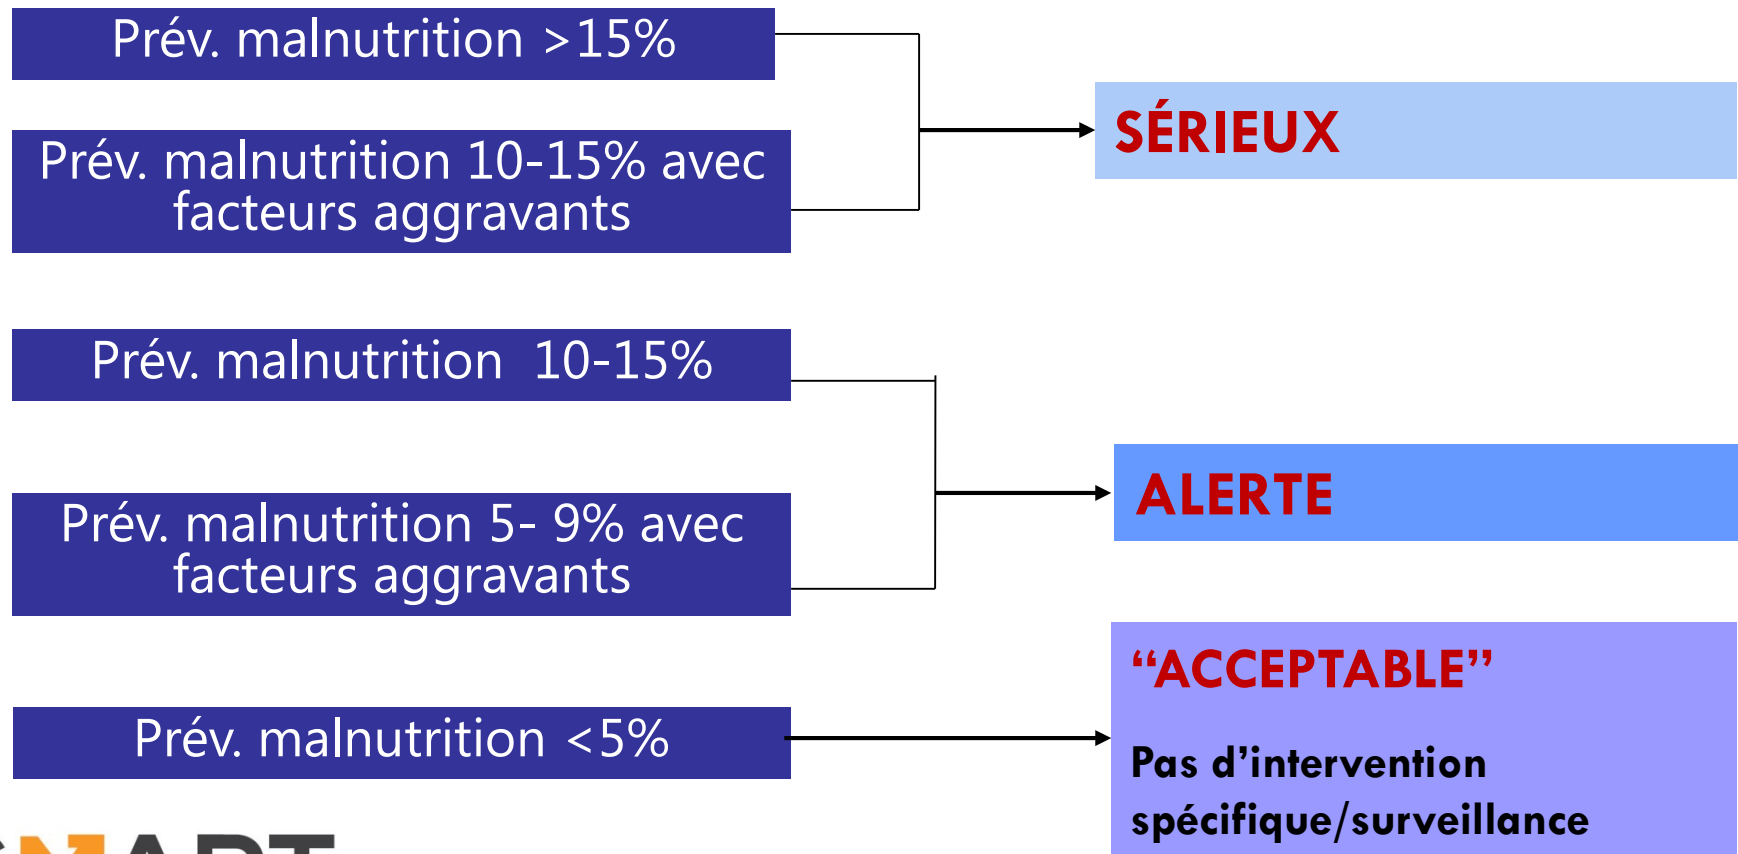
Prév. malnutrition >15%

Prév. malnutrition 10-15% avec facteurs aggravants

SÉRIEUX

Prév. malnutrition 10-15%

Prév. malnutrition 5- 9% avec facteurs aggravants

ALERTE

Prév. malnutrition <5%

“ACCEPTABLE”

Pas d’intervention spécifique/surveillance

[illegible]